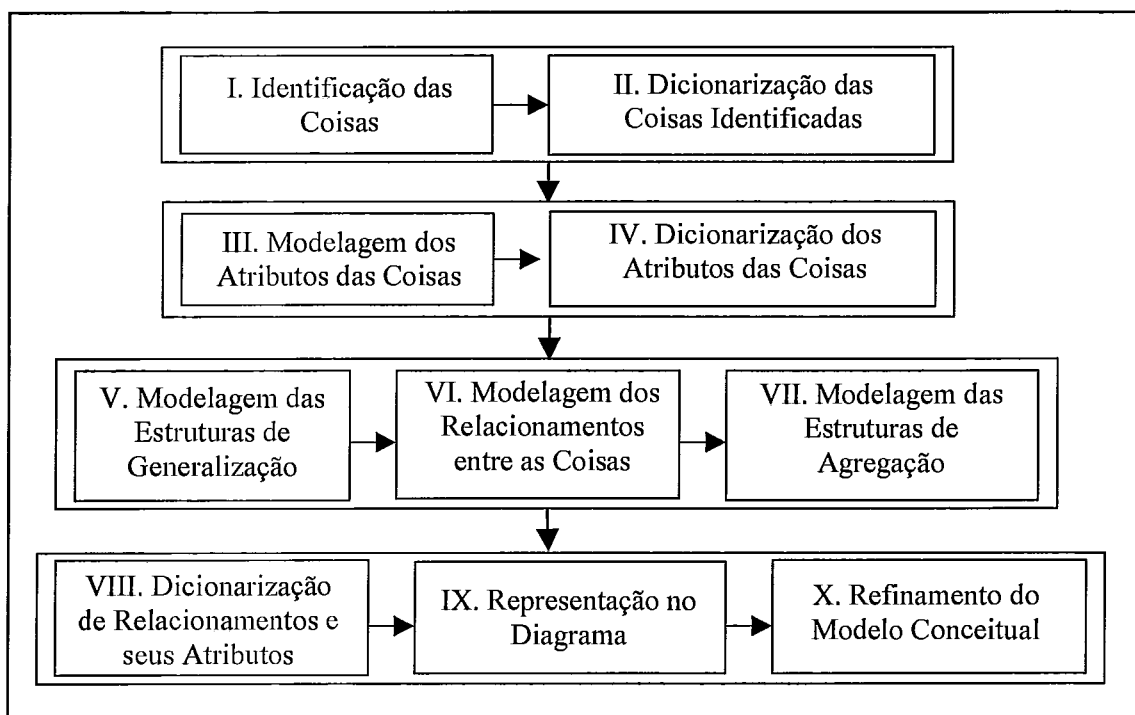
I. Identificação das Coisas

II. Dicionarização das Coisas Identificadas

III. Modelagem dos Atributos das Coisas

IV. Dicionarização dos Atributos das Coisas

V. Modelagem das Estruturas de Generalização

VI. Modelagem dos Relacionamentos entre as Coisas

VII. Modelagem das Estruturas de Agregação

VIII. Dicionarização de Relacionamentos e seus Atributos

IX. Representação no Diagrama

X. Refinamento do Modelo Conceitual